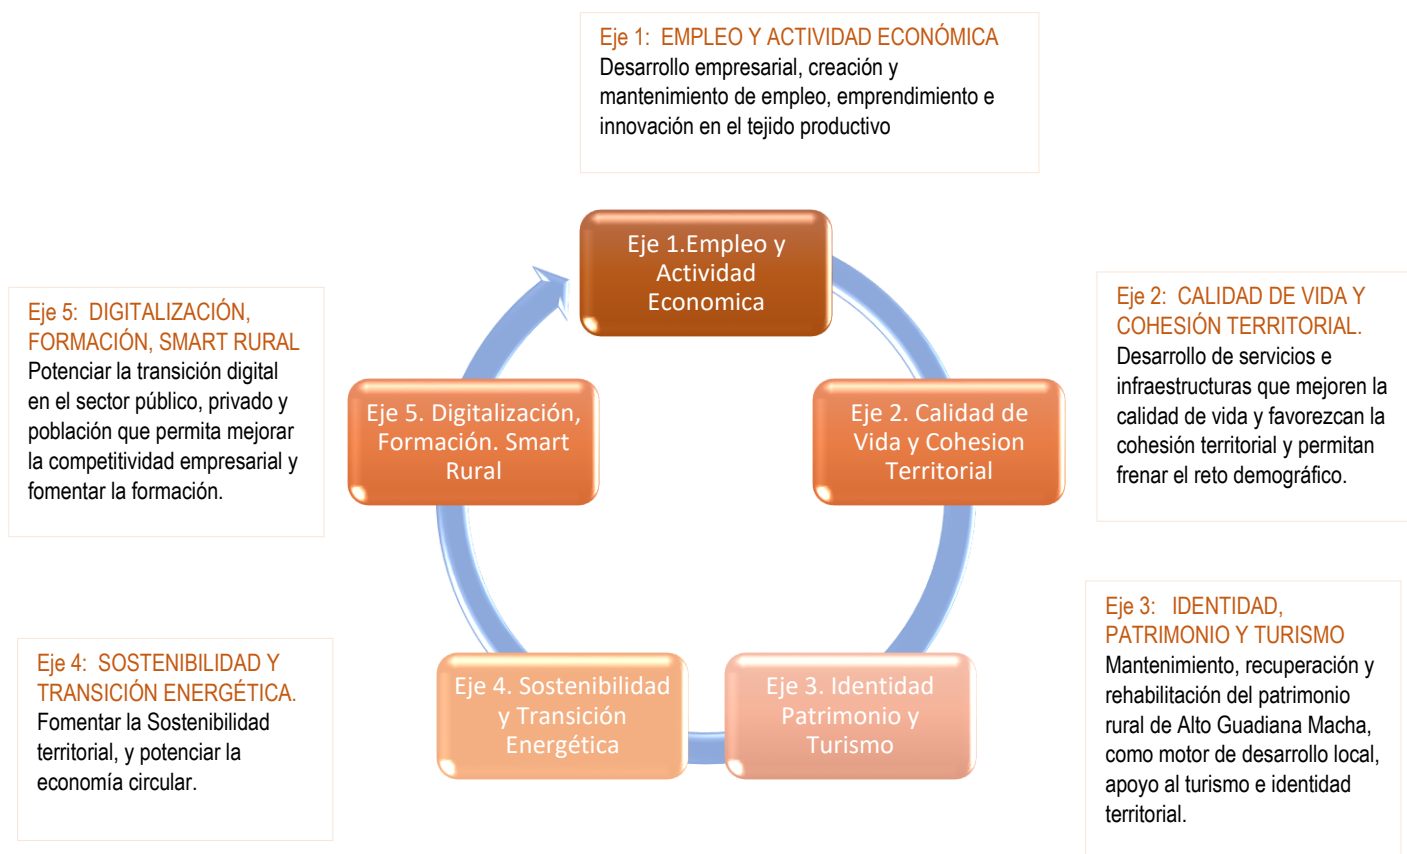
Eje 1: EMPLEO Y ACTIVIDAD ECONÓMICA
Desarrollo empresarial, creación y mantenimiento de empleo, emprendimiento e innovación en el tejido productivo

Eje 1.Empleo y Actividad Economica

Eje 5: DIGITALIZACIÓN, FORMACIÓN, SMART RURAL
Potenciar la transición digital en el sector público, privado y población que permita mejorar la competitividad empresarial y fomentar la formación.

Eje 2: CALIDAD DE VIDA Y COHESIÓN TERRITORIAL.
Desarrollo de servicios e infraestructuras que mejoren la calidad de vida y favorezcan la cohesión territorial y permitan frenar el reto demográfico.

Eje 5. Digitalización, Formación. Smart Rural

Eje 2. Calidad de Vida y Cohesion Territorial

Eje 3: IDENTIDAD, PATRIMONIO Y TURISMO
Mantenimiento, recuperación y rehabilitación del patrimonio rural de Alto Guadiana Macha, como motor de desarrollo local, apoyo al turismo e identidad territorial.

Eje 4: SOSTENIBILIDAD Y TRANSICIÓN ENERGÉTICA.
Fomentar la Sostenibilidad territorial, y potenciar la economía circular.

Eje 4. Sostenibilidad y Transición Energética

Eje 3. Identidad Patrimonio y Turismo